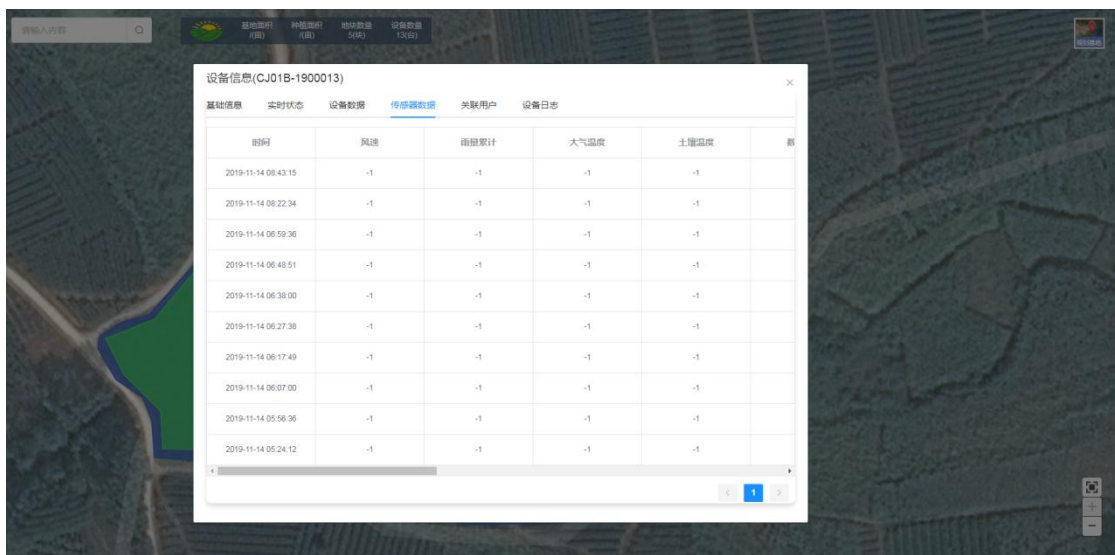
请输入内容

基地面积 /(亩)　种植面积 /(亩)　地块数量 5(块)　设备数量 13(台)

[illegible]

设备信息(CJ01B-1900013)

×

基础信息　实时状态　设备数据　传感器数据　关联用户　设备日志

| 时间 | 风速 | 雨量累计 | 大气温度 | 土壤温度 | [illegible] |
|---|---|---|---|---|---|
| 2019-11-14 08:43:15 | -1 | -1 | -1 | -1 | |
| 2019-11-14 08:22:34 | -1 | -1 | -1 | -1 | |
| 2019-11-14 06:59:36 | -1 | -1 | -1 | -1 | |
| 2019-11-14 06:48:51 | -1 | -1 | -1 | -1 | |
| 2019-11-14 06:38:00 | -1 | -1 | -1 | -1 | |
| 2019-11-14 06:27:38 | -1 | -1 | -1 | -1 | |
| 2019-11-14 06:17:49 | -1 | -1 | -1 | -1 | |
| 2019-11-14 06:07:00 | -1 | -1 | -1 | -1 | |
| 2019-11-14 05:56:36 | -1 | -1 | -1 | -1 | |
| 2019-11-14 05:24:12 | -1 | -1 | -1 | -1 | |

< 1 >

+
-